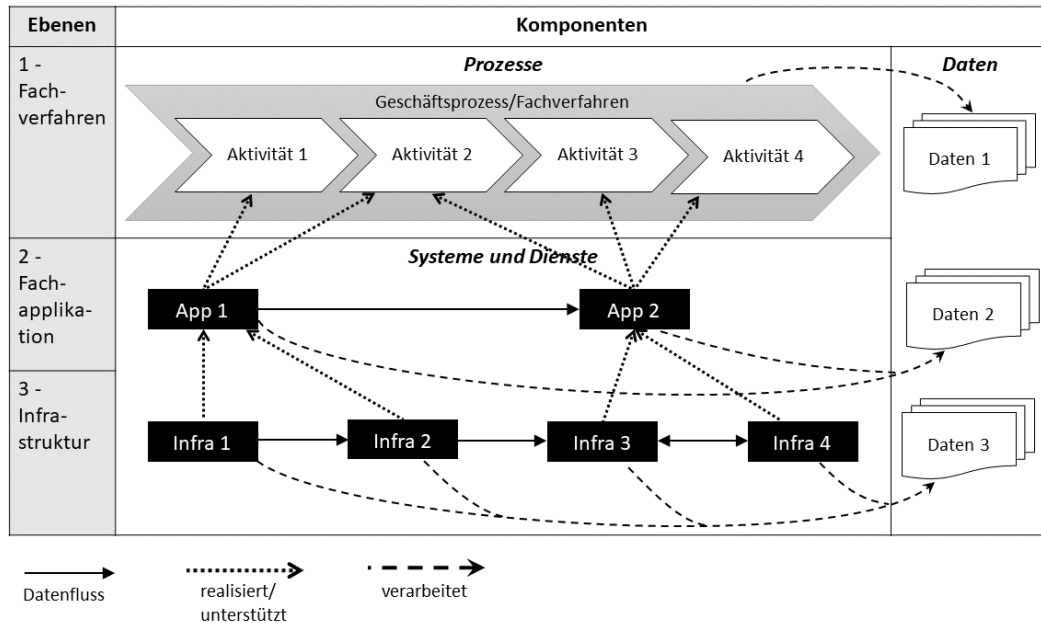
| Ebenen | Komponenten | |
|---|---|---|
| 1 - Fachverfahren | Prozesse<br>Geschäftsprozess/Fachverfahren<br>Aktivität 1 Aktivität 2 Aktivität 3 Aktivität 4 | Daten<br>Daten 1 |
| 2 - Fachapplikation | Systeme und Dienste<br>App 1 App 2 | Daten 2 |
| 3 - Infrastruktur | Infra 1 Infra 2 Infra 3 Infra 4 | Daten 3 |

Datenfluss

realisiert/ unterstützt

verarbeitet